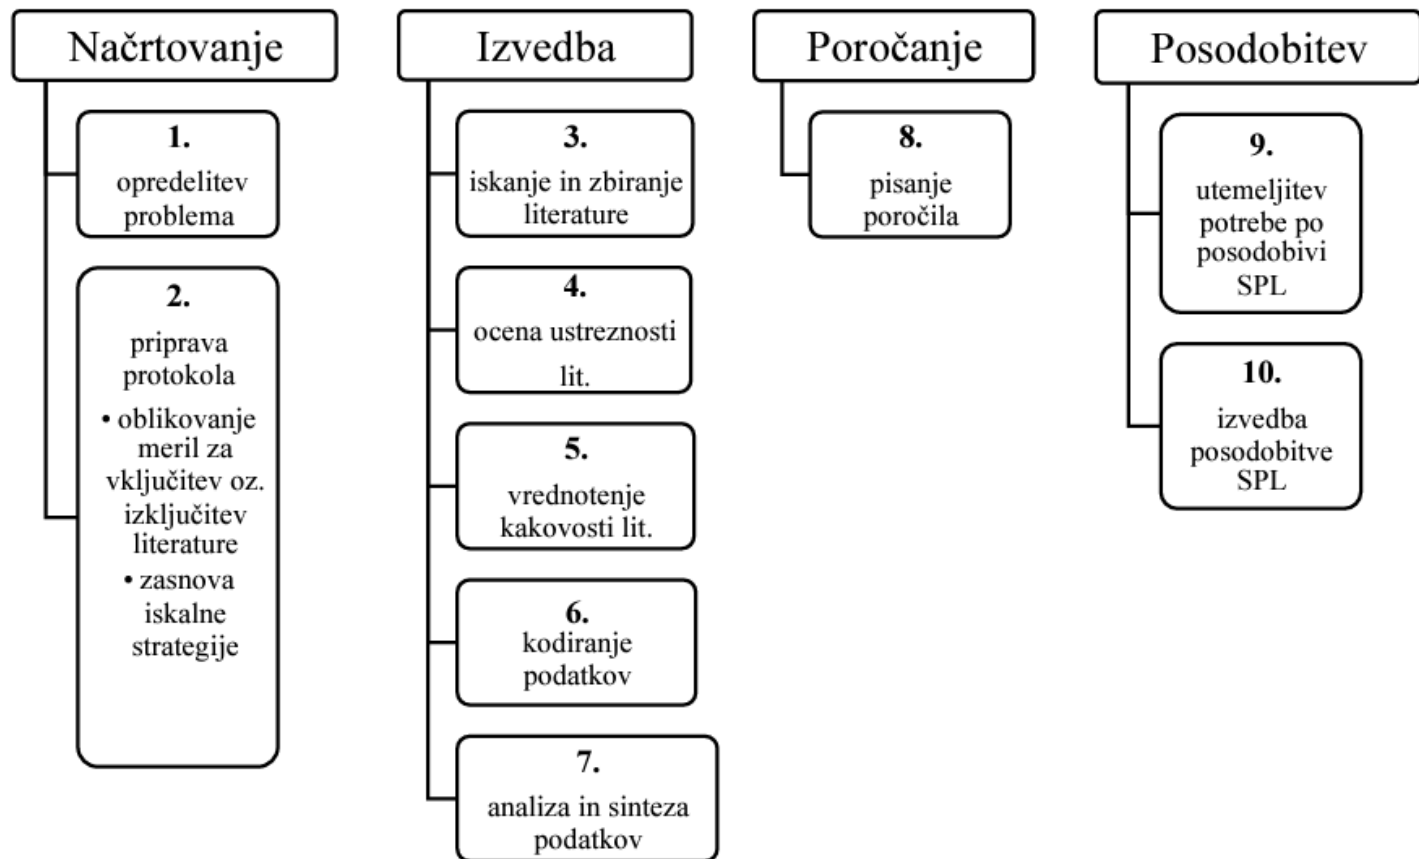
Načrtovanje

1.
opredelitev problema

2.
priprava protokola
• oblikovanje meril za vključitev oz. izključitev literature
• zasnova iskalne strategije

Izvedba

3.
iskanje in zbiranje literature

4.
ocena ustreznosti lit.

5.
vrednotenje kakovosti lit.

6.
kodiranje podatkov

7.
analiza in sinteza podatkov

Poročanje

8.
pisanje poročila

Posodobitev

9.
utemeljitev potrebe po posodobivi SPL

10.
izvedba posodobitve SPL